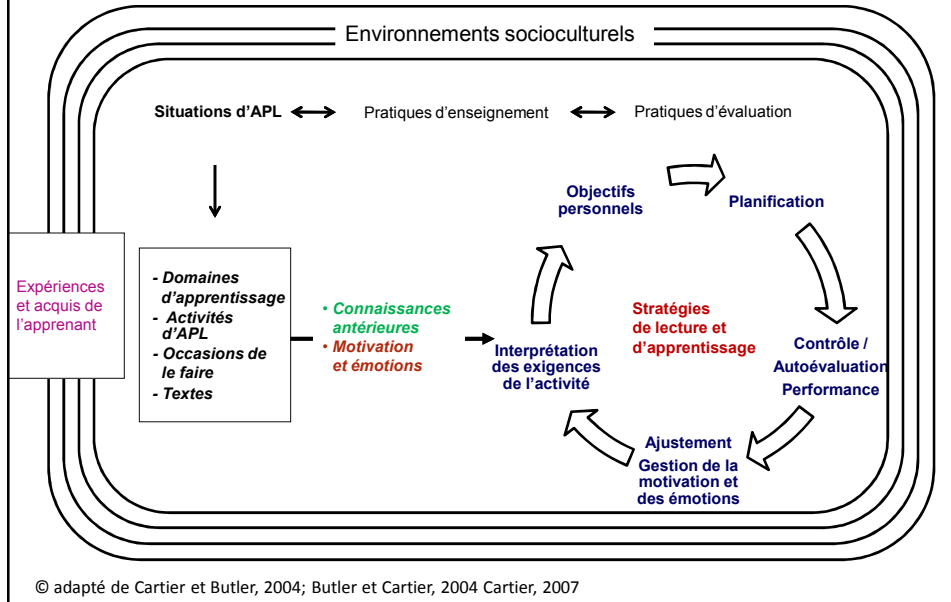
Environnements socioculturels

Situations d'APL ⟷ Pratiques d'enseignement ⟷ Pratiques d'évaluation

Expériences et acquis de l'apprenant

- Domaines d'apprentissage
- Activités d'APL
- Occasions de le faire
- Textes

• Connaissances antérieures
• Motivation et émotions

Interprétation des exigences de l'activité

Objectifs personnels

Planification

Stratégies de lecture et d'apprentissage

Contrôle / Autoévaluation
Performance

Ajustement
Gestion de la motivation et des émotions

© adapté de Cartier et Butler, 2004; Butler et Cartier, 2004 Cartier, 2007